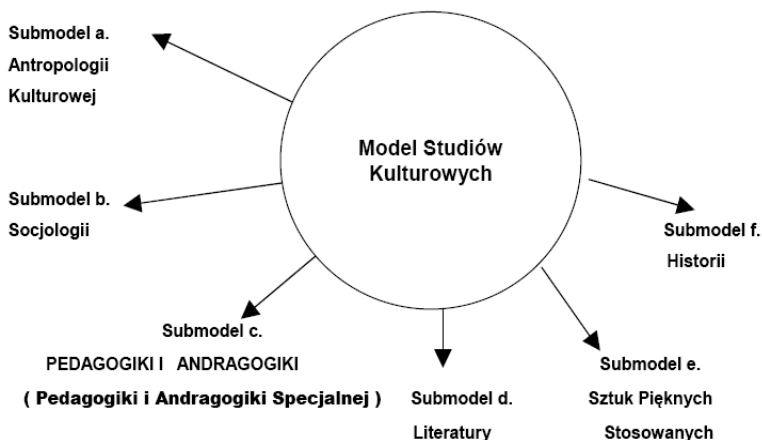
Submodel a.
Antropologii
Kulturowej

Model Studiów
Kulturowych

Submodel b.
Socjologii

Submodel f.
Historii

Submodel c.
PEDAGOGIKI I ANDRAGOGIKI
( Pedagogiki i Andragogiki Specjalnej )

Submodel d.
Literatury

Submodel e.
Sztuk Pięknych
Stosowanych